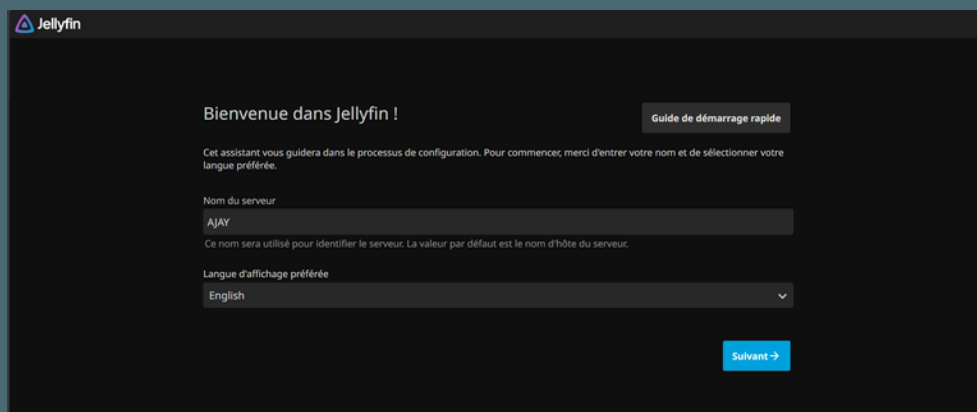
Jellyfin

Bienvenue dans Jellyfin !

Guide de démarrage rapide

Cet assistant vous guidera dans le processus de configuration. Pour commencer, merci d'entrer votre nom et de sélectionner votre langue préférée.

Nom du serveur

AJAY

Ce nom sera utilisé pour identifier le serveur. La valeur par défaut est le nom d'hôte du serveur.

Langue d'affichage préférée

English

Suivant →